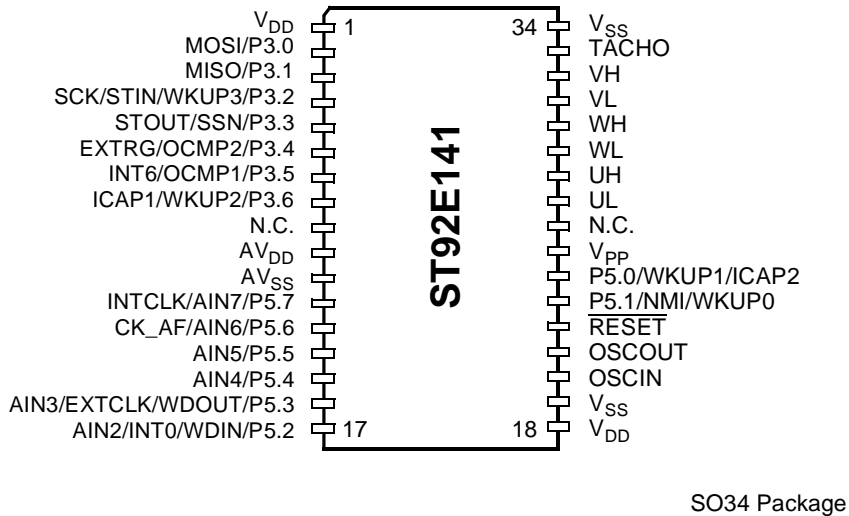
$V_{DD}$
MOSI/P3.0
MISO/P3.1
SCK/STIN/WKUP3/P3.2
STOUT/SSN/P3.3
EXTRG/OCMP2/P3.4
INT6/OCMP1/P3.5
ICAP1/WKUP2/P3.6
N.C.
$AV_{DD}$
$AV_{SS}$
INTCLK/AIN7/P5.7
CK_AF/AIN6/P5.6
AIN5/P5.5
AIN4/P5.4
AIN3/EXTCLK/WDOUT/P5.3
AIN2/INT0/WDIN/P5.2

1
17
ST92E141
34
18

$V_{SS}$
TACHO
VH
VL
WH
WL
UH
UL
N.C.
$V_{PP}$
P5.0/WKUP1/ICAP2
P5.1/NMI/WKUP0
$\overline{RESET}$
OSCOUT
OSCIN
$V_{SS}$
$V_{DD}$

SO34 Package